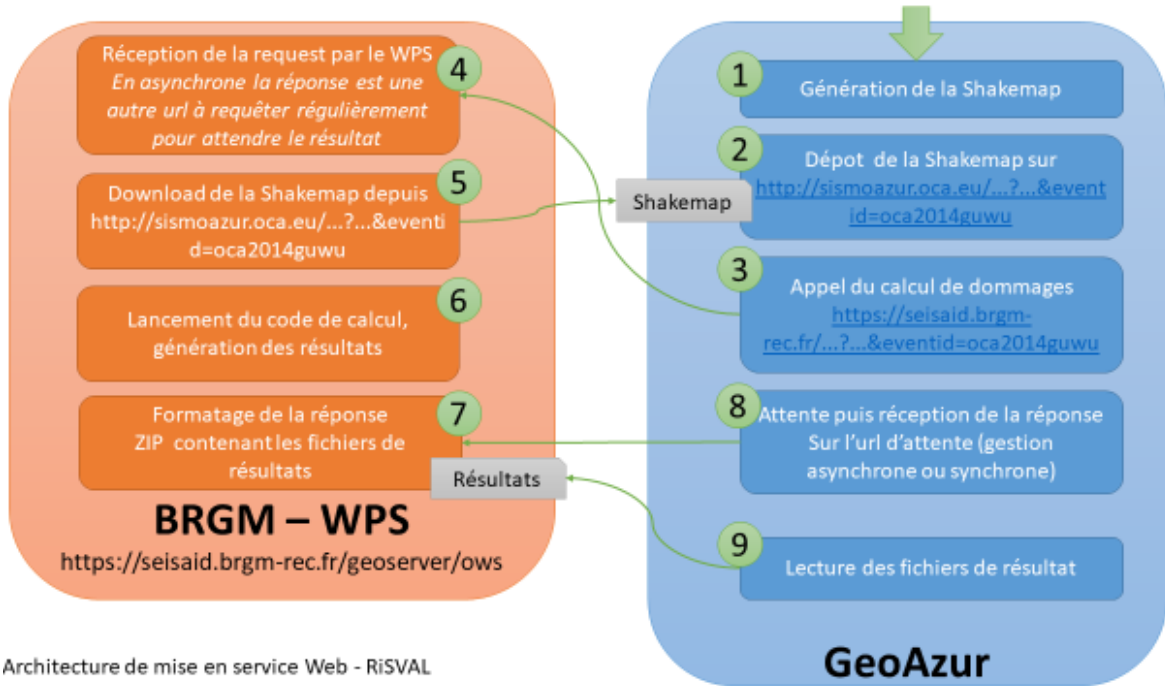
4
Réception de la request par le WPS
*En asynchrone la réponse est une autre url à requêter régulièrement pour attendre le résultat*

5
Download de la Shakemap depuis http://sismoazur.oca.eu/...?...&eventid=oca2014guwu

6
Lancement du code de calcul, génération des résultats

7
Formatage de la réponse
ZIP contenant les fichiers de résultats

Résultats

BRGM – WPS
https://seisaid.brgm-rec.fr/geoserver/ows

Shakemap

1
Génération de la Shakemap

2
Dépot de la Shakemap sur http://sismoazur.oca.eu/...?...&eventid=oca2014guwu

3
Appel du calcul de dommages
https://seisaid.brgm-rec.fr/...?...&eventid=oca2014guwu

8
Attente puis réception de la réponse
Sur l'url d'attente (gestion asynchrone ou synchrone)

9
Lecture des fichiers de résultat

GeoAzur

Architecture de mise en service Web - RiSVAL